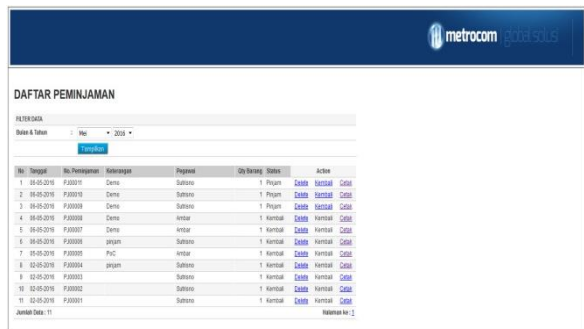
metrocom global solusi

DAFTAR PEMINJAMAN

FILTER DATA

Bulan & Tahun : Mei 2016

Tampilkan

| No | Tanggal | No. Peminjaman | Keterangan | Pegawai | Qty Barang | Status | Action | | |
|---|---|---|---|---|---|---|---|---|---|
| 1 | 06-05-2016 | PJ00011 | Demo | Sutrisno | 1 | Pinjam | Delete | Kembali | Cetak |
| 2 | 06-05-2016 | PJ00010 | Demo | Sutrisno | 1 | Pinjam | Delete | Kembali | Cetak |
| 3 | 06-05-2016 | PJ00009 | Demo | Sutrisno | 1 | Pinjam | Delete | Kembali | Cetak |
| 4 | 06-05-2016 | PJ00008 | Demo | Ambar | 1 | Kembali | Delete | Kembali | Cetak |
| 5 | 06-05-2016 | PJ00007 | Demo | Ambar | 1 | Kembali | Delete | Kembali | Cetak |
| 6 | 06-05-2016 | PJ00006 | pinjam | Sutrisno | 1 | Kembali | Delete | Kembali | Cetak |
| 7 | 05-05-2016 | PJ00005 | PoC | Ambar | 1 | Kembali | Delete | Kembali | Cetak |
| 8 | 02-05-2016 | PJ00004 | pinjam | Sutrisno | 1 | Kembali | Delete | Kembali | Cetak |
| 9 | 02-05-2016 | PJ00003 | | Sutrisno | 1 | Kembali | Delete | Kembali | Cetak |
| 10 | 02-05-2016 | PJ00002 | | Sutrisno | 1 | Kembali | Delete | Kembali | Cetak |
| 11 | 02-05-2016 | PJ00001 | | Sutrisno | 1 | Kembali | Delete | Kembali | Cetak |

Jumlah Data : 11

Halaman ke : 1